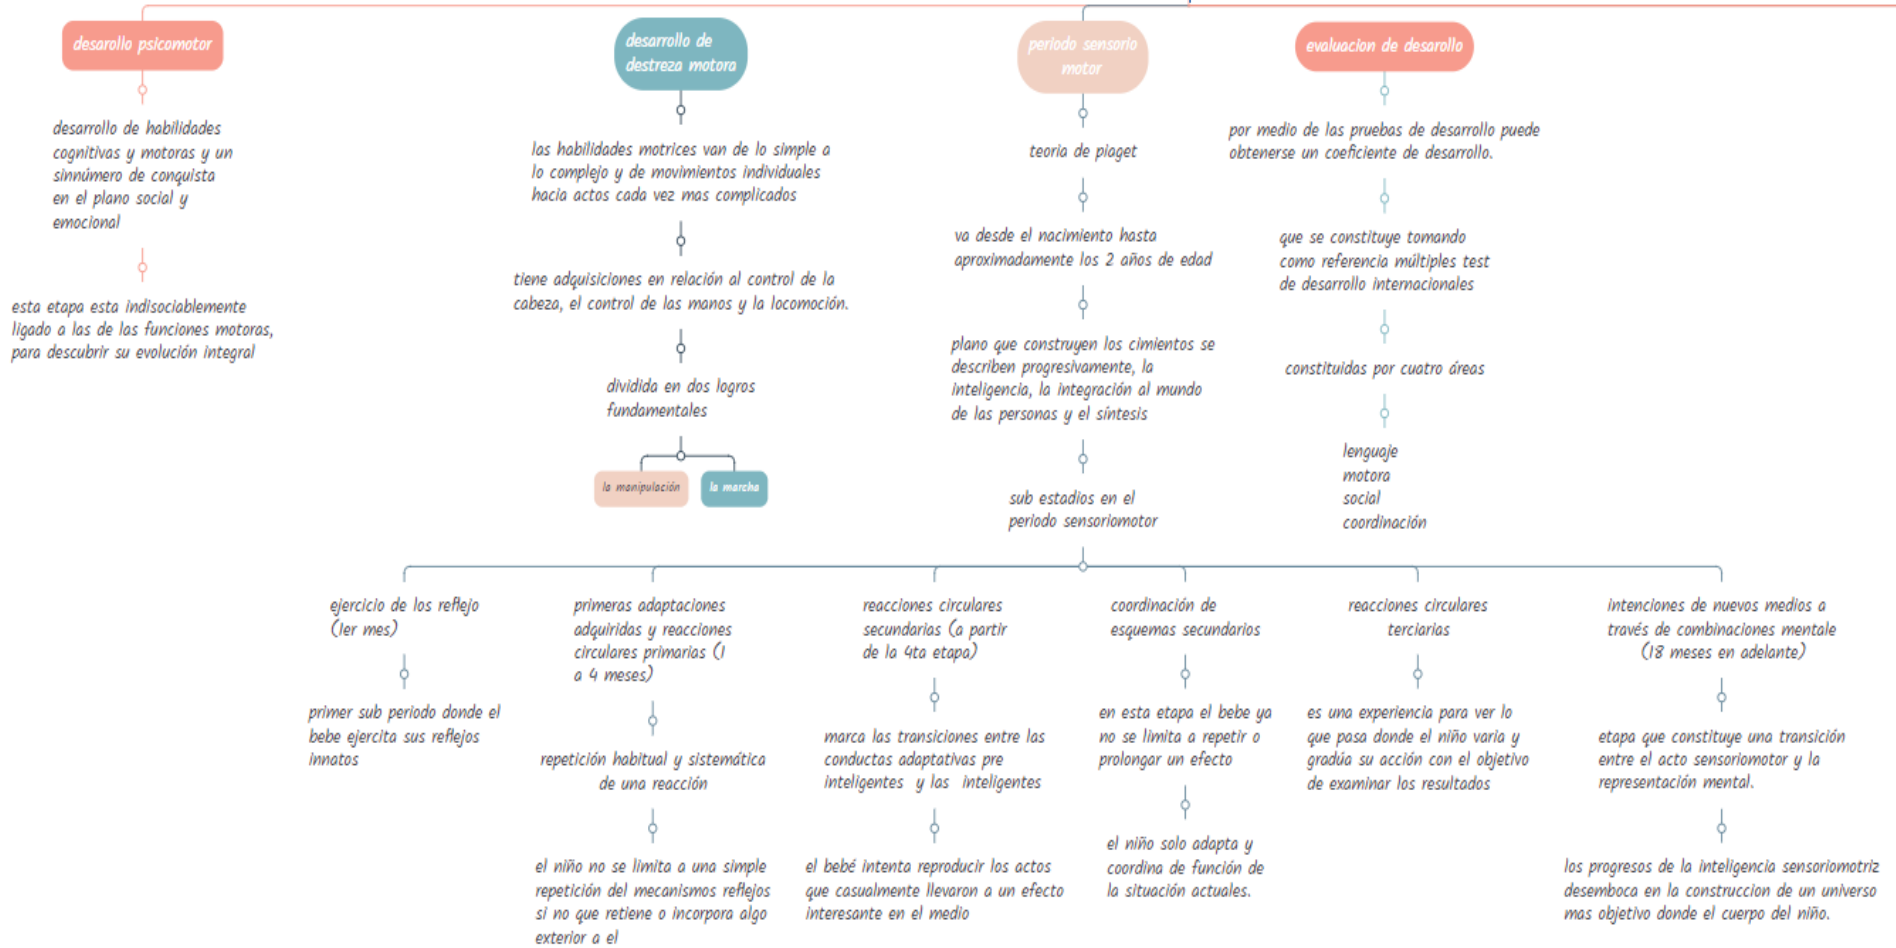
desarollo psicomotor

desarrollo de habilidades cognitivas y motoras y un sinnúmero de conquista en el plano social y emocional

esta etapa esta indisociablemente ligado a las de las funciones motoras, para descubrir su evolución integral

desarrollo de destreza motora

los habilidades motrices van de lo simple a lo complejo y de movimientos individuales hacia actos cada vez mas complicados

tiene adquisiciones en relación al control de la cabeza, el control de las manos y la locomoción.

dividida en dos logros fundamentales

la manipulación

la marcha

periodo sensorio motor

teoria de piaget

va desde el nacimiento hasta aproximadamente los 2 años de edad

plano que construyen los cimientos se describen progresivamente, la inteligencia, la integración al mundo de las personas y el síntesis

sub estadios en el periodo sensoriomotor

evaluacion de desarollo

por medio de las pruebas de desarrollo puede obtenerse un coeficiente de desarrollo.

que se constituye tomando como referencia múltiples test de desarrollo internacionales

constituidas por cuatro áreas

lenguaje
motora
social
coordinación

ejercicio de los reflejo (1er mes)

primer sub periodo donde el bebe ejercita sus reflejos innatos

primeras adaptaciones adquiridas y reacciones circulares primarias (1 a 4 meses)

repetición habitual y sistemática de una reacción

el niño no se limita a una simple repetición del mecanismos reflejos si no que retiene o incorpora algo exterior a el

reacciones circulares secundarias (a partir de la 4ta etapa)

marca las transiciones entre las conductas adaptativas pre inteligentes y las inteligentes

el bebé intenta reproducir los actos que casualmente llevaron a un efecto interesante en el medio

coordinación de esquemas secundarios

en esta etapa el bebe ya no se limita a repetir o prolongar un efecto

el niño solo adapta y coordina de función de la situación actuales.

reacciones circulares terciarias

es una experiencia para ver lo que pasa donde el niño varia y gradúa su acción con el objetivo de examinar los resultados

intenciones de nuevos medios a través de combinaciones mentale (18 meses en adelante)

etapa que constituye una transición entre el acto sensoriomotor y la representación mental.

los progresos de la inteligencia sensoriomotriz desemboca en la construccion de un universo mas objetivo donde el cuerpo del niño.